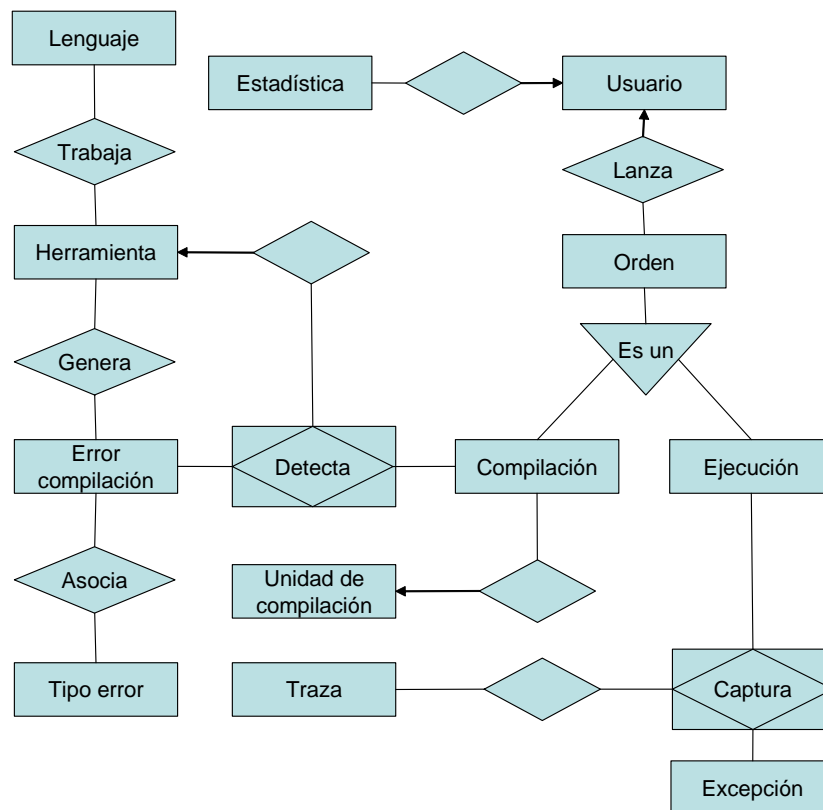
Lenguaje

Estadística

Usuario

Trabaja

Lanza

Herramienta

Orden

Genera

Es un

Error compilación

Detecta

Compilación

Ejecución

Asocia

Unidad de compilación

Tipo error

Traza

Captura

Excepción